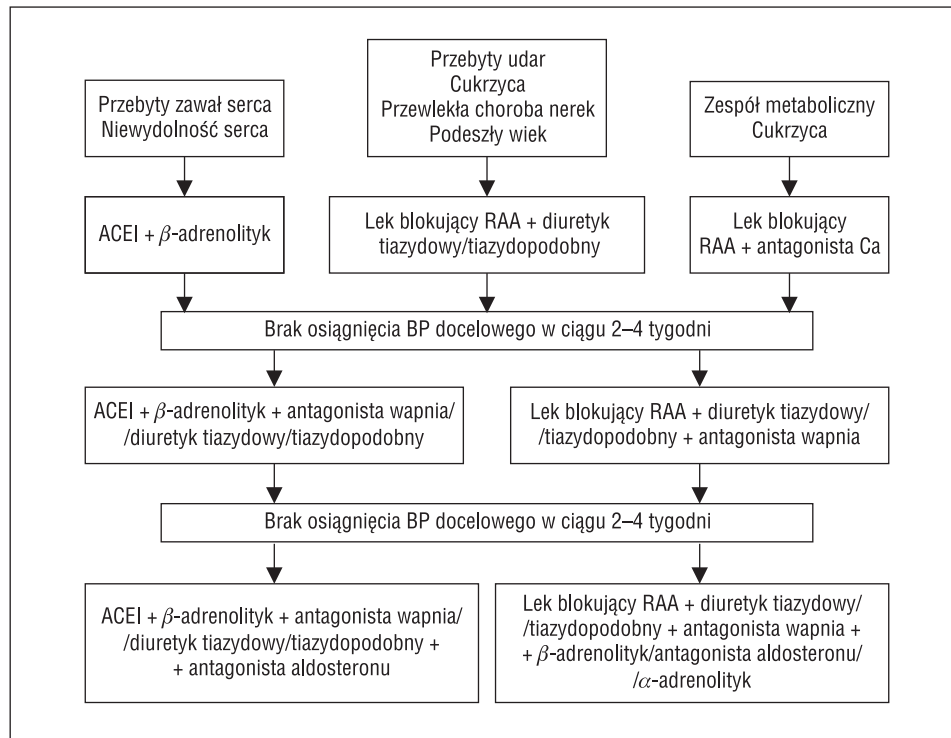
Przebyty zawał serca
Niewydolność serca

Przebyty udar
Cukrzyca
Przewlekła choroba nerek
Podeszły wiek

Zespół metaboliczny
Cukrzyca

ACEI + $\beta$-adrenolityk

Lek blokujący RAA + diuretyk tiazydowy/tiazydopodobny

Lek blokujący RAA + antagonista Ca

Brak osiągnięcia BP docelowego w ciągu 2–4 tygodni

ACEI + $\beta$-adrenolityk + antagonista wapnia/ /diuretyk tiazydowy/tiazydopodobny

Lek blokujący RAA + diuretyk tiazydowy/ /tiazydopodobny + antagonista wapnia

Brak osiągnięcia BP docelowego w ciągu 2–4 tygodni

ACEI + $\beta$-adrenolityk + antagonista wapnia/ /diuretyk tiazydowy/tiazydopodobny + + antagonista aldosteronu

Lek blokujący RAA + diuretyk tiazydowy/ /tiazydopodobny + antagonista wapnia + + $\beta$-adrenolityk/antagonista aldosteronu/ /$\alpha$-adrenolityk